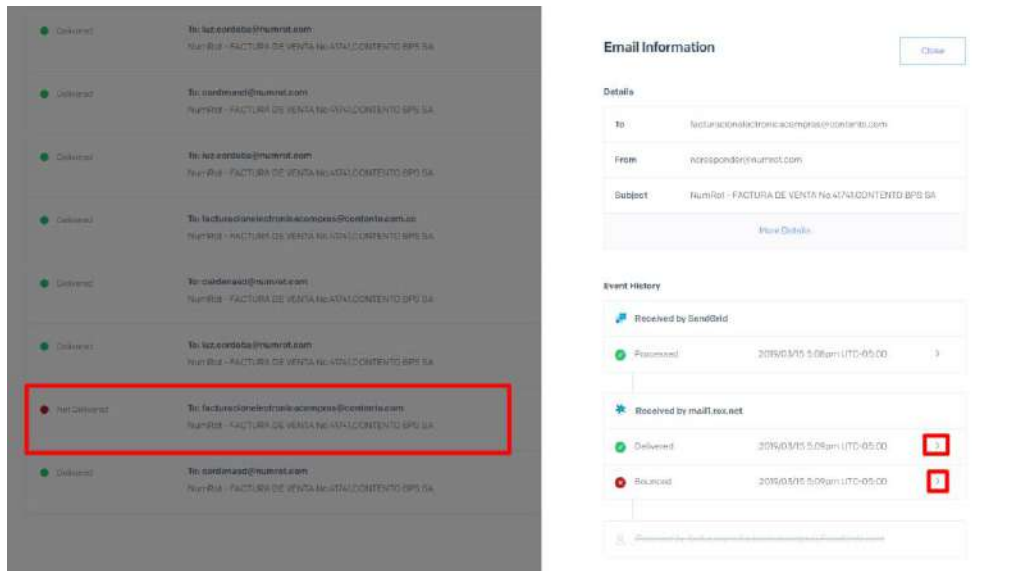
Delivered To: luz.cordoba@numrot.com
NumRot - FACTURA DE VENTA No.41741 CONTENTO BPS SA

Delivered To: cardenasd@numrot.com
NumRot - FACTURA DE VENTA No.41741 CONTENTO BPS SA

Delivered To: luz.cordoba@numrot.com
NumRot - FACTURA DE VENTA No.41741 CONTENTO BPS SA

Delivered To: facturacionelectronicacompras@contento.com.co
NumRot - FACTURA DE VENTA No.41741 CONTENTO BPS SA

Delivered To: cardenasd@numrot.com
NumRot - FACTURA DE VENTA No.41741 CONTENTO BPS SA

Delivered To: luz.cordoba@numrot.com
NumRot - FACTURA DE VENTA No.41741 CONTENTO BPS SA

Not Delivered To: facturacionelectronicacompras@contento.com
NumRot - FACTURA DE VENTA No.41741 CONTENTO BPS SA

Delivered To: cardenasd@numrot.com
NumRot - FACTURA DE VENTA No.41741 CONTENTO BPS SA

Email Information

Close

Details

| To | facturacionelectronicacompras@contento.com |
|---|---|
| From | norespondor@numrot.com |
| Subject | NumRot - FACTURA DE VENTA No.41741 CONTENTO BPS SA |

More Details

Event History

Received by SendGrid

Processed 2019/03/15 5:08pm UTC-05:00

Received by mail1.rox.net

Delivered 2019/03/15 5:09pm UTC-05:00

Bounced 2019/03/15 5:09pm UTC-05:00

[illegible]